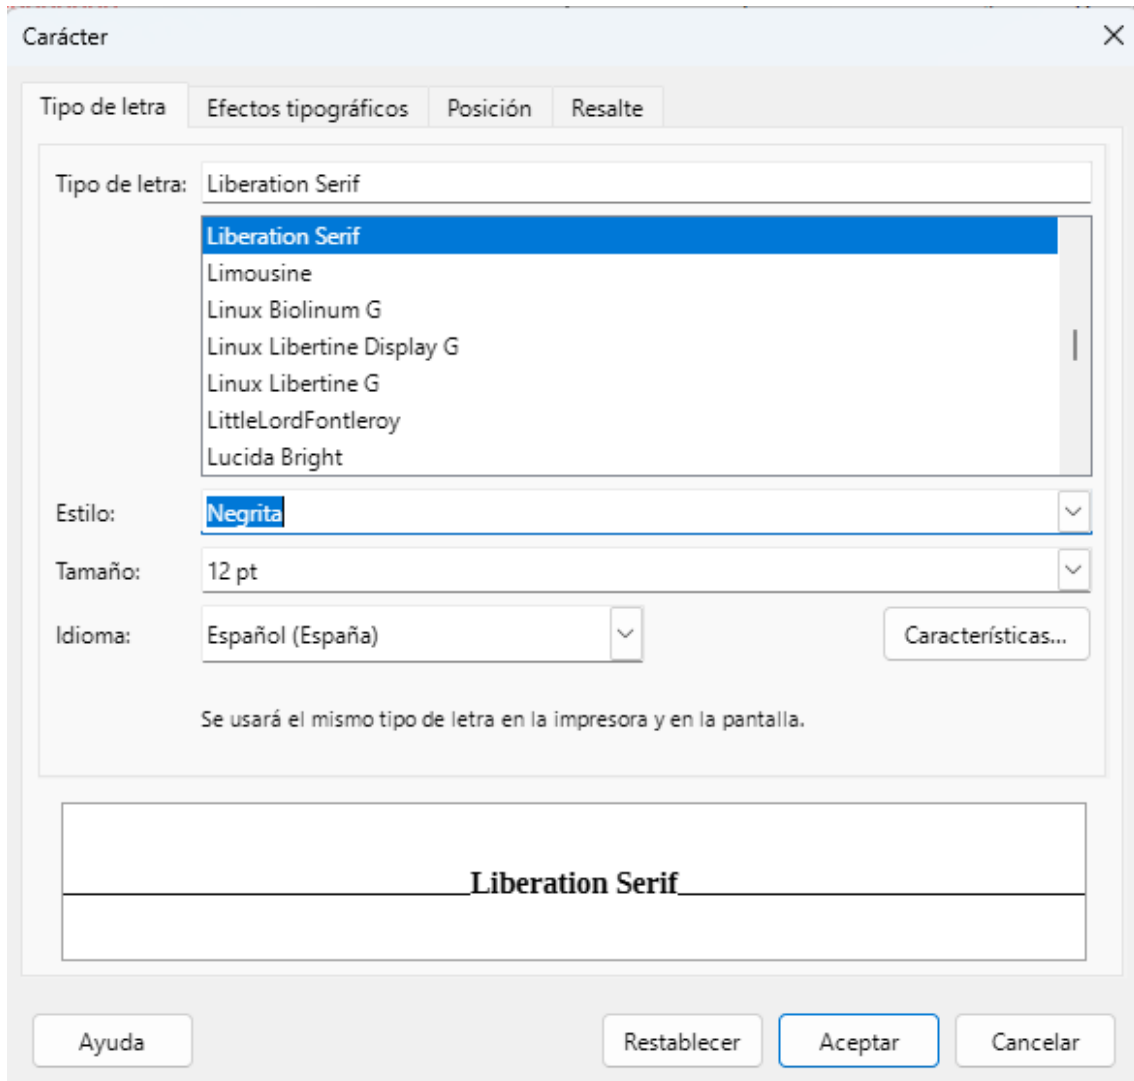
Carácter

Tipo de letra | Efectos tipográficos | Posición | Resalte

Tipo de letra: Liberation Serif

Liberation Serif
Limousine
Linux Biolinum G
Linux Libertine Display G
Linux Libertine G
LittleLordFontleroy
Lucida Bright

Estilo: Negrita

Tamaño: 12 pt

Idioma: Español (España)

Características...

Se usará el mismo tipo de letra en la impresora y en la pantalla.

Liberation Serif

Ayuda

Restablecer

Aceptar

Cancelar